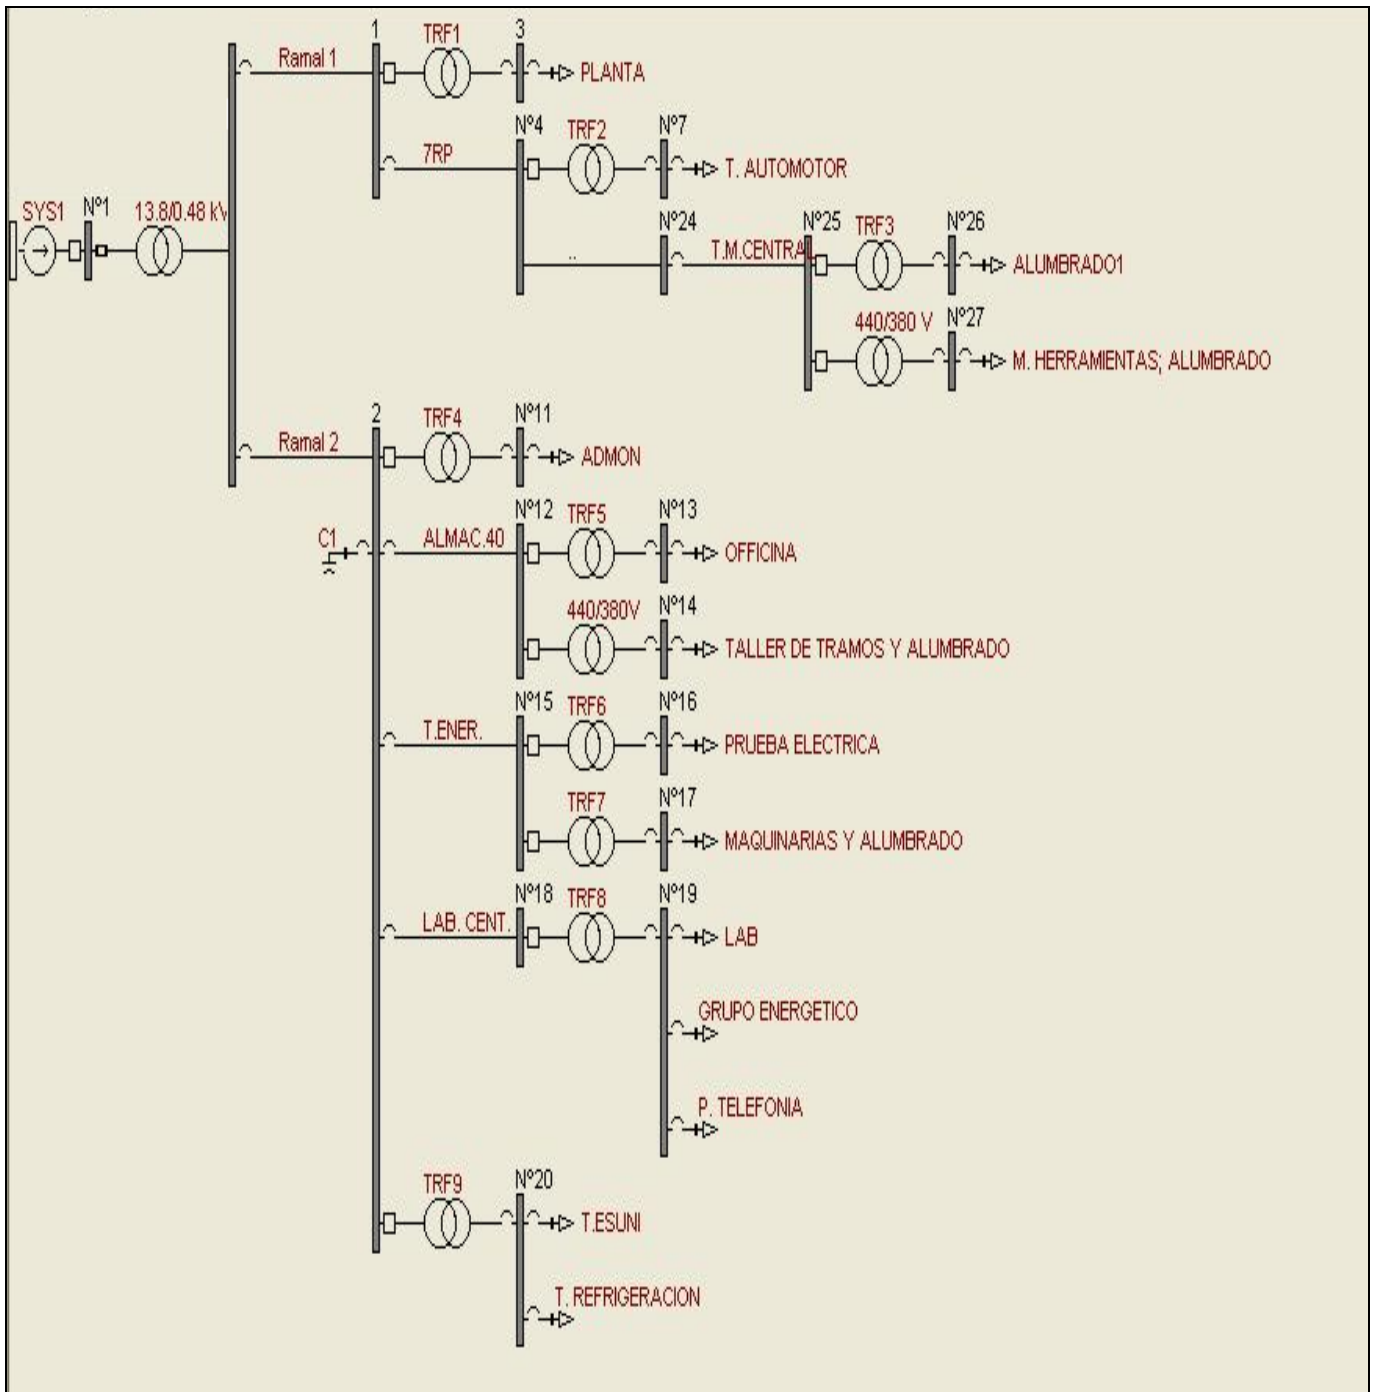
SYS1
N°1
13.8/0.48 kV
Ramal 1
1
TRF1
3
PLANTA
7RP
N°4
TRF2
N°7
T. AUTOMOTOR
..
N°24
T.M.CENTRAL
N°25
TRF3
N°26
ALUMBRADO1
440/380 V
N°27
M. HERRAMIENTAS; ALUMBRADO
Ramal 2
2
TRF4
N°11
ADMON
C1
ALMAC.40
N°12
TRF5
N°13
OFFICINA
440/380V
N°14
TALLER DE TRAMOS Y ALUMBRADO
T.ENER.
N°15
TRF6
N°16
PRUEBA ELECTRICA
TRF7
N°17
MAQUINARIAS Y ALUMBRADO
LAB. CENT.
N°18
TRF8
N°19
LAB
GRUPO ENERGETICO
P. TELEFONIA
TRF9
N°20
T.ESUNI
T. REFRIGERACION